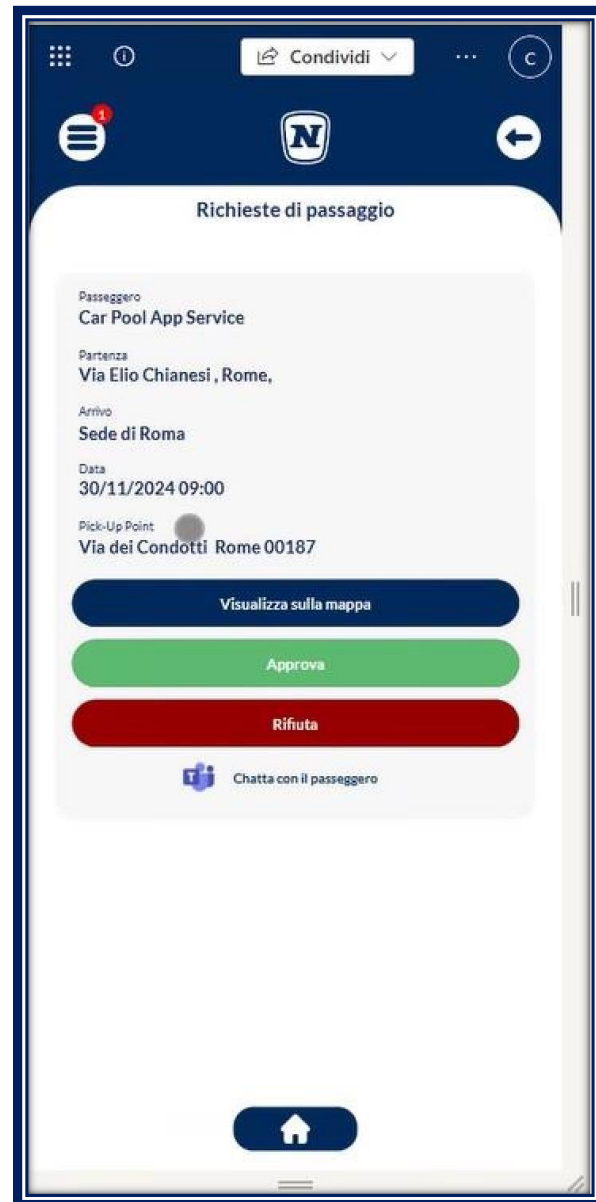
Condividi

C

1

N

Richieste di passaggio

Passeggero
Car Pool App Service

Partenza
Via Elio Chianesi , Rome,

Arrivo
Sede di Roma

Data
30/11/2024 09:00

Pick-Up Point
Via dei Condotti Rome 00187

Visualizza sulla mappa

Approva

Rifiuta

Chatta con il passeggero